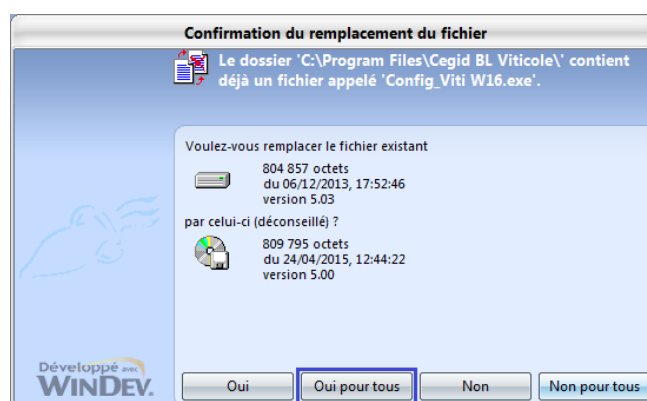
Confirmation du remplacement du fichier

Le dossier 'C:\Program Files\Cegid BL Viticole\' contient déjà un fichier appelé 'Config_Viti W16.exe'.

Voulez-vous remplacer le fichier existant

804 857 octets
du 06/12/2013, 17:52:46
version 5.03

par celui-ci (déconseillé) ?

809 795 octets
du 24/04/2015, 12:44:22
version 5.00

Développé avec WINDEV.

Oui
Oui pour tous
Non
Non pour tous